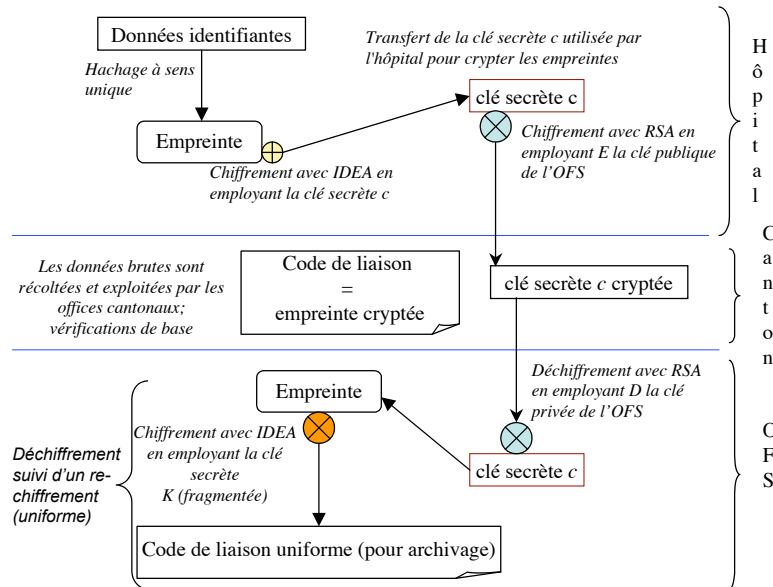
Données identifiantes

Hachage à sens unique

Empreinte

Chiffrement avec IDEA en employant la clé secrète c

Transfert de la clé secrète c utilisée par l'hôpital pour crypter les empreintes

clé secrète c

Chiffrement avec RSA en employant E la clé publique de l'OFS

Hôpital

Les données brutes sont récoltées et exploitées par les offices cantonaux; vérifications de base

Code de liaison = empreinte cryptée

clé secrète c cryptée

Canton

Déchiffrement avec RSA en employant D la clé privée de l'OFS

Empreinte

Chiffrement avec IDEA en employant la clé secrète K (fragmentée)

Déchiffrement suivi d'un re-chiffrement (uniforme)

clé secrète c

OFS

Code de liaison uniforme (pour archivage)